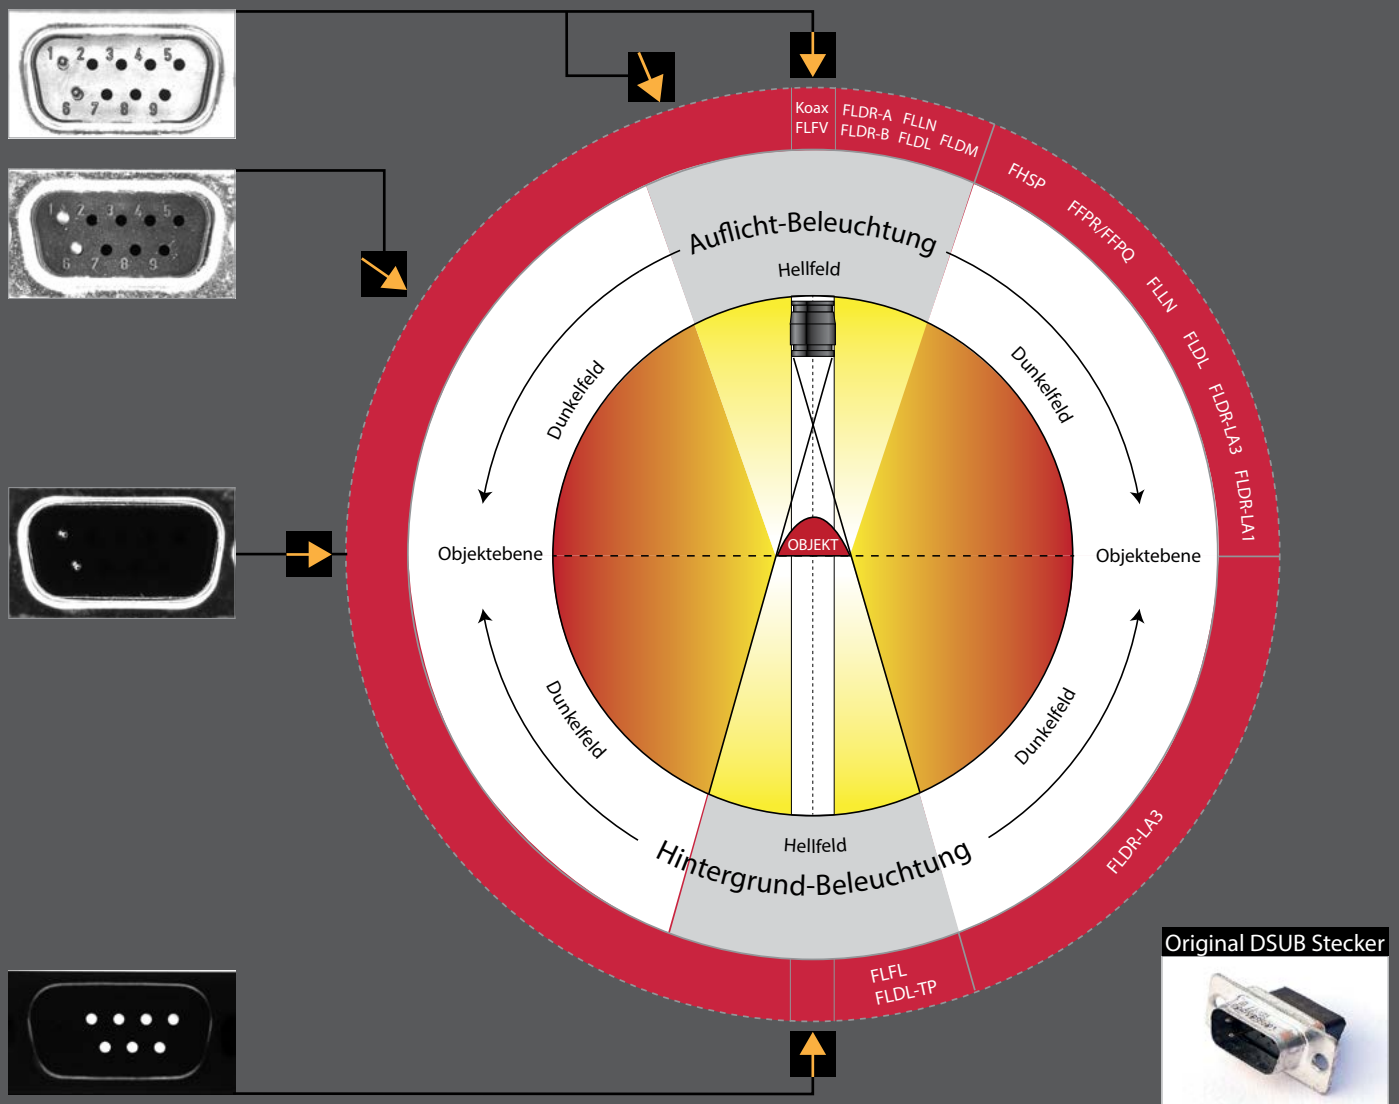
1 2 3 4 5
6 7 8 9

1 2 3 4 5
6 7 8 9

Koax
FLFV

FLDR-A
FLDR-B

FLLN
FLDL

FLDM

FHSP

FFPR/FFQ

FLLN

FLDL

FLDR-LA3

FLDR-LA1

Auflicht-Beleuchtung

Hellfeld

Dunkelfeld

Dunkelfeld

Objektebene

OBJEKT

Objektebene

Dunkelfeld

Dunkelfeld

Hellfeld

Hintergrund-Beleuchtung

FLDR-LA3

FLFL
FLDL-TP

Original DSUB Stecker